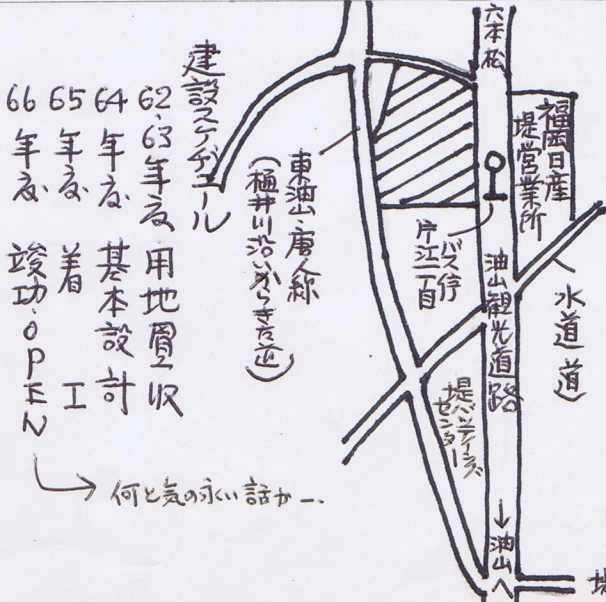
建設予定モール

62,63年度 用地買収
64年度 基本設計
65年度 着工
66年度 竣功・OPEN

何と気の永い話か…。

東油山線
（樋井川沿いから右辺）

六本松

福岡日産
堤営業所

バス停
片江一丁目

油山観光道路

水道道

堤ハイツ
センター

↓
油山へ

堤